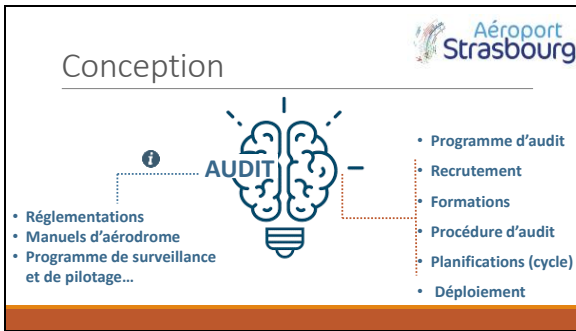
Aéroport
Strasbourg

Conception

AUDIT

• Réglementations
• Manuels d'aérodrome
• Programme de surveillance et de pilotage…

• Programme d'audit
• Recrutement
• Formations
• Procédure d'audit
• Planifications (cycle)
• Déploiement